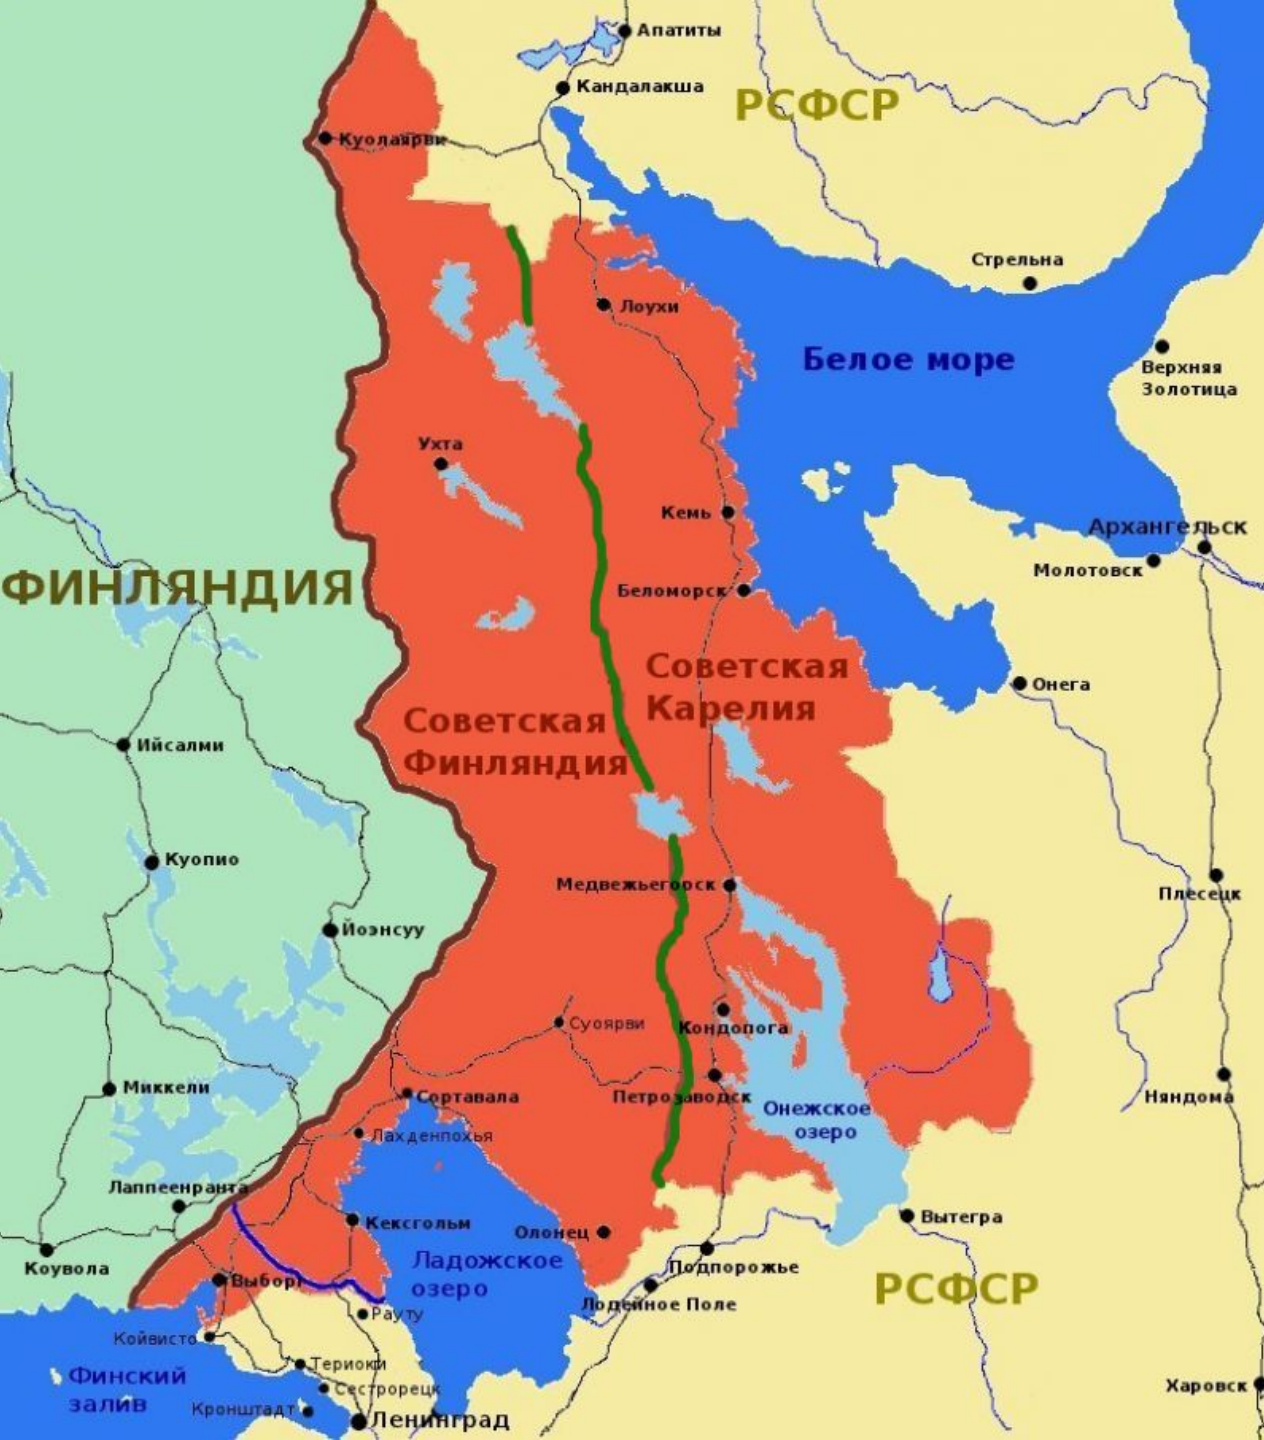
Апатиты
Кандалакша
РСФСР
Куолаярви
Стрельна
Лоухи
Белое море
Верхняя Золотица
Ухта
Кемь
Архангельск
Молотовск
ФИНЛЯНДИЯ
Беломорск
Советская Карелия
Онега
Советская Финляндия
Иисалми
Куопио
Медвежьегорск
Плесецк
Йоэнсуу
Суоярви
Кондопога
Миккели
Сортавала
Петрозаводск
Онежское озеро
Няндома
Лахденпохья
Лаппеенранта
Кексгольм
Олонец
Вытегра
Коувола
Выборг
Ладожское озеро
Подпорожье
РСФСР
Рауту
Лодейное Поле
Койвисто
Финский залив
Териоки
Сестрорецк
Кронштадт
Ленинград
Харовск